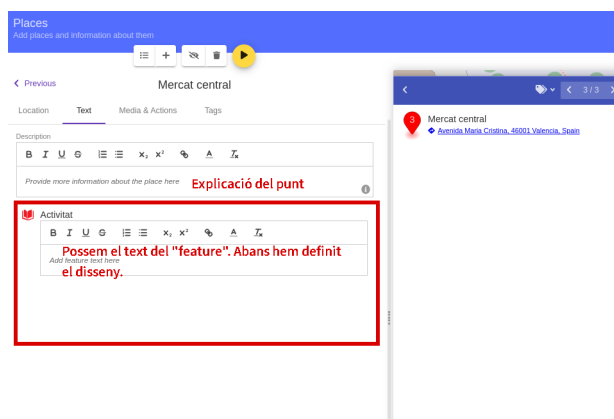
Places
Add places and information about them

Previous
Mercat central

Location Text Media & Actions Tags

Description
B I U S $x_2$ $x^2$ A $T_x$
Provide more information about the place here
Explicació del punt

Activitat
B I U S $x_2$ $x^2$ A $T_x$
Add feature text here
Possem el text del "feature". Abans hem definit el disseny.

3 / 3
Mercat central
Avenida Maria Cristina, 46001 Valencia, Spain